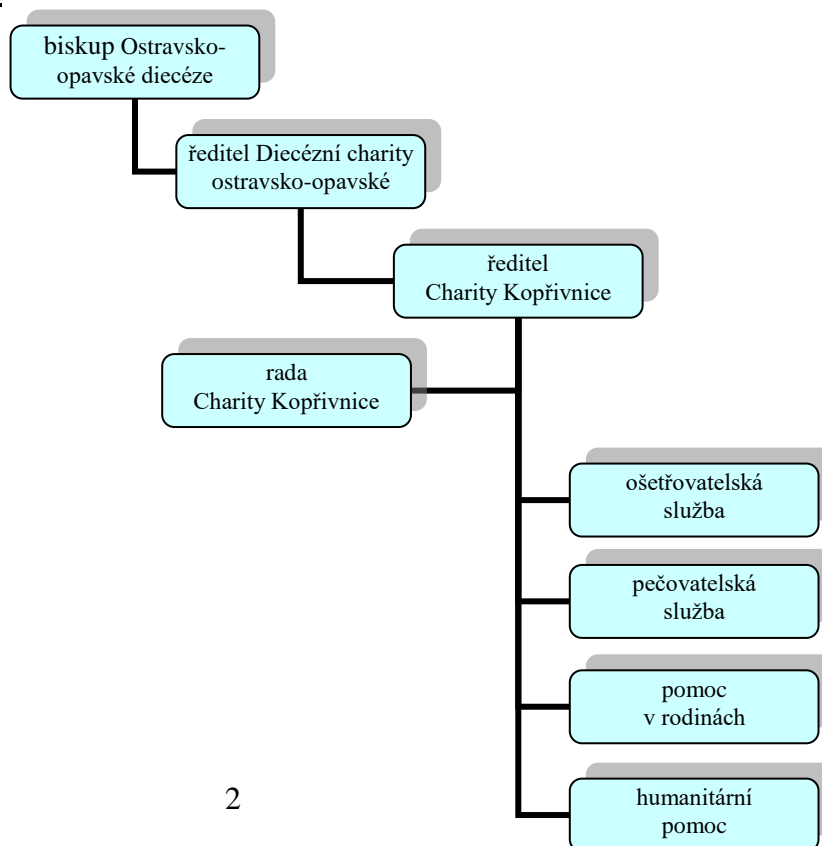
biskup Ostravsko-opavské diecéze

ředitel Diecézní charity ostravsko-opavské

ředitel Charity Kopřivnice

rada Charity Kopřivnice

ošetřovatelská služba

pečovatelská služba

pomoc v rodinách

humanitární pomoc

2